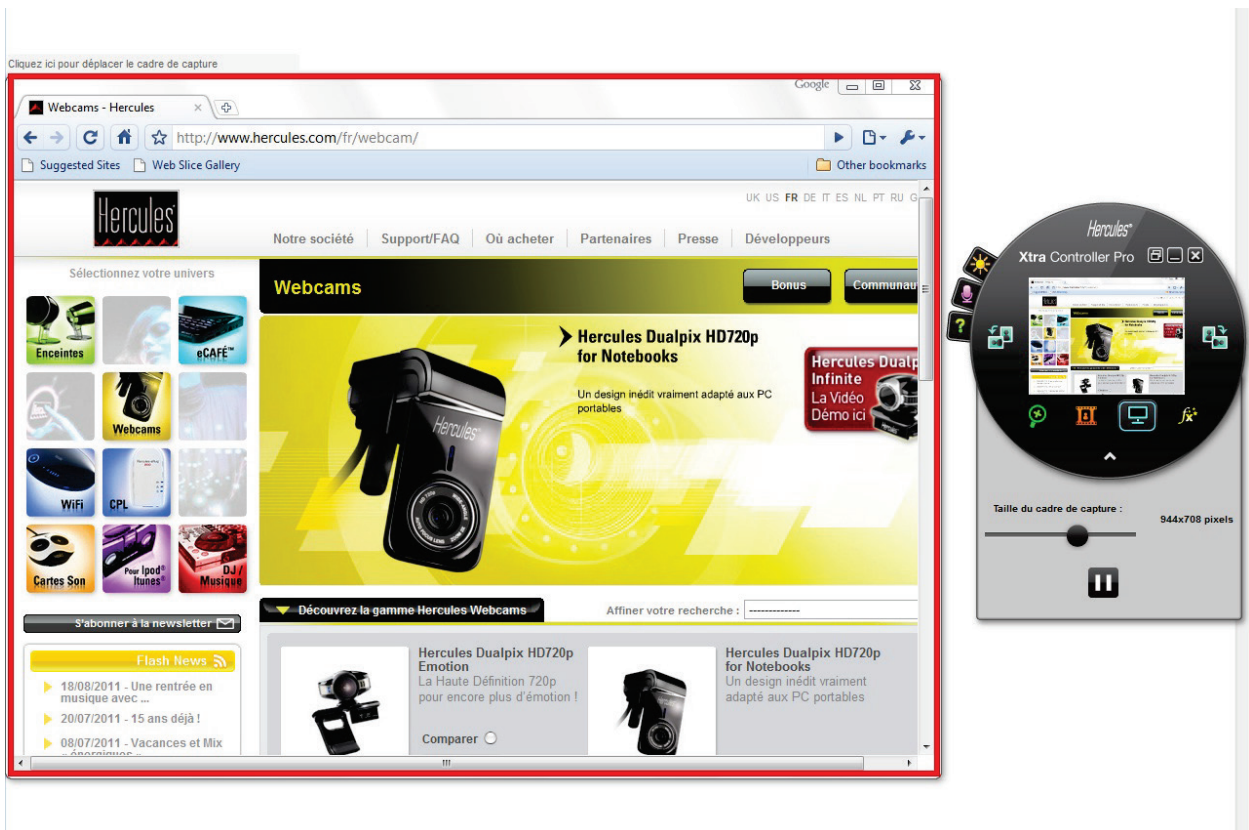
Cliquez ici pour déplacer le cadre de capture

Google

Webcams - Hercules

http://www.hercules.com/fr/webcam/

Suggested Sites Web Slice Gallery

Other bookmarks

UK US FR DE IT ES NL PT RU G

Hercules

Notre société | Support/FAQ | Où acheter | Partenaires | Presse | Développeurs

Sélectionnez votre univers

Enceintes

eCAFÉ™

Webcams

WiFi

CPL

Cartes Son

Pour Ipod® Itunes®

DJ / Musique

Webcams

Bonus

Communau

Hercules Dualpix HD720p for Notebooks

Un design inédit vraiment adapté aux PC portables

Hercules Dualp Infinite La Vidéo Démo ici

S'abonner à la newsletter

Flash News

18/08/2011 - Une rentrée en musique avec ...

20/07/2011 - 15 ans déjà !

08/07/2011 - Vacances et Mix

Découvrez la gamme Hercules Webcams

Affiner votre recherche : ------------

Hercules Dualpix HD720p Emotion
La Haute Définition 720p pour encore plus d'émotion !

Comparer

Hercules Dualpix HD720p for Notebooks
Un design inédit vraiment adapté aux PC portables

Hercules

Xtra Controller Pro

Taille du cadre de capture :

944x708 pixels